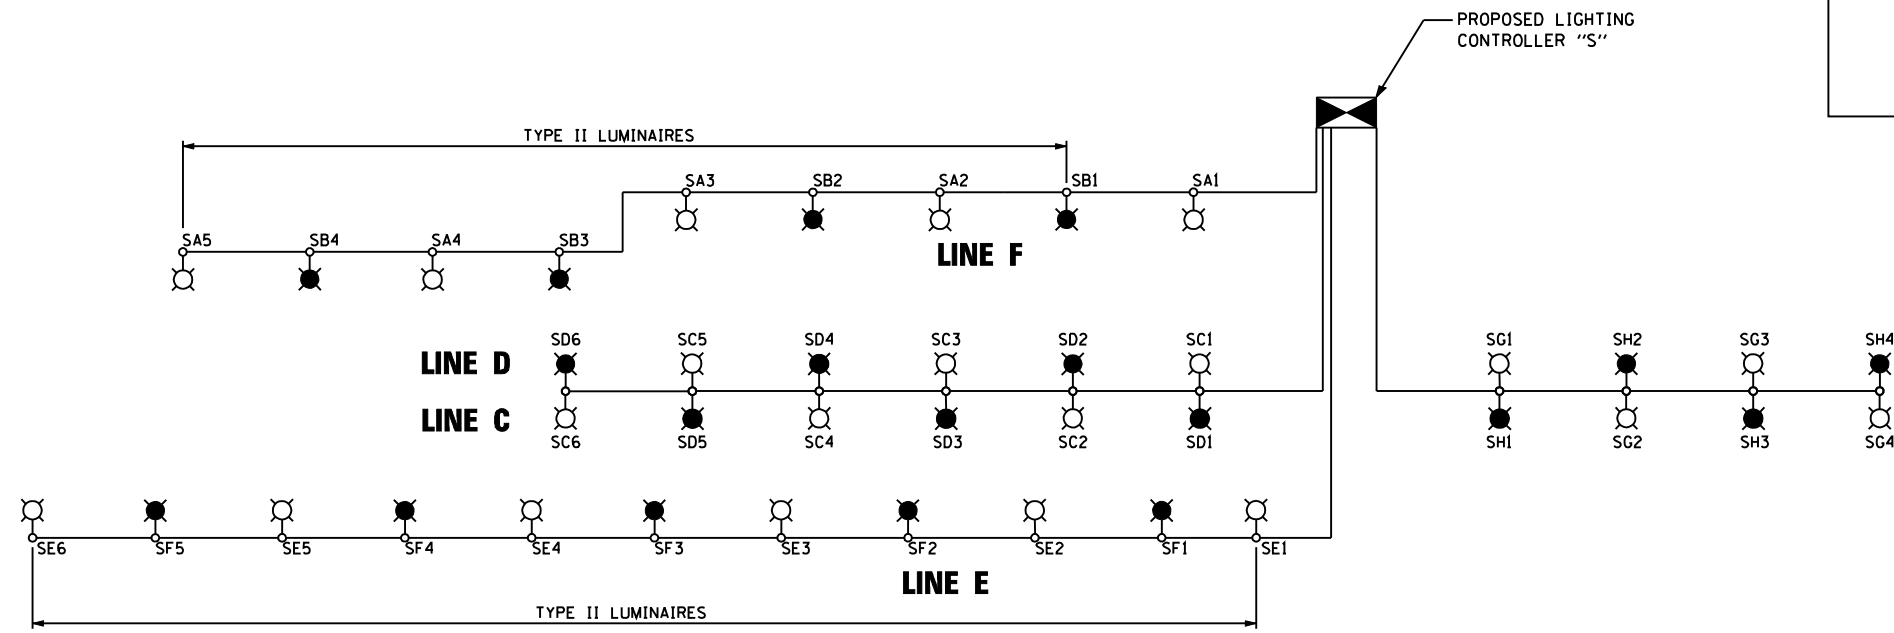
PROPOSED LIGHTING CONTROLLER "S"

TYPE II LUMINAIRES

SA3 SB2 SA2 SB1 SA1

SA5 SB4 SA4 SB3

LINE F

SD6 SC5 SD4 SC3 SD2 SC1

LINE D

LINE C

SC6 SD5 SC4 SD3 SC2 SD1

SG1 SH2 SG3 SH4

SH1 SG2 SH3 SG4

SE6 SF5 SE5 SF4 SE4 SF3 SE3 SF2 SE2 SF1 SE1

LINE E

TYPE II LUMINAIRES